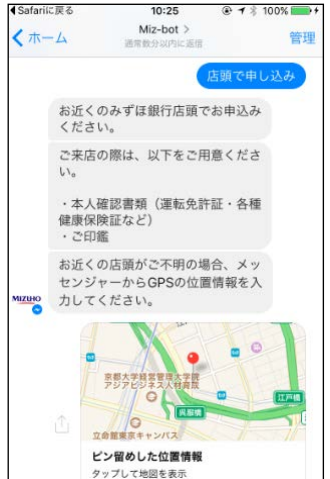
◀Safariに戻る 10:25 100%

ホーム Miz-bot > 通常数分以内に返信 管理

店頭で申し込み

お近くのみずほ銀行店頭でお申込みください。

ご来店の際は、以下をご用意ください。

・本人確認書類（運転免許証・各種健康保険証など）
・ご印鑑

お近くの店頭がご不明の場合、メッセンジャーからGPSの位置情報を入力してください。

MIZUHO

京都大学経営管理大学院 アジアビジネス人材育成
呉服橋
江戸橋
立命館東京キャンパス

ピン留めした位置情報
タップして地図を表示